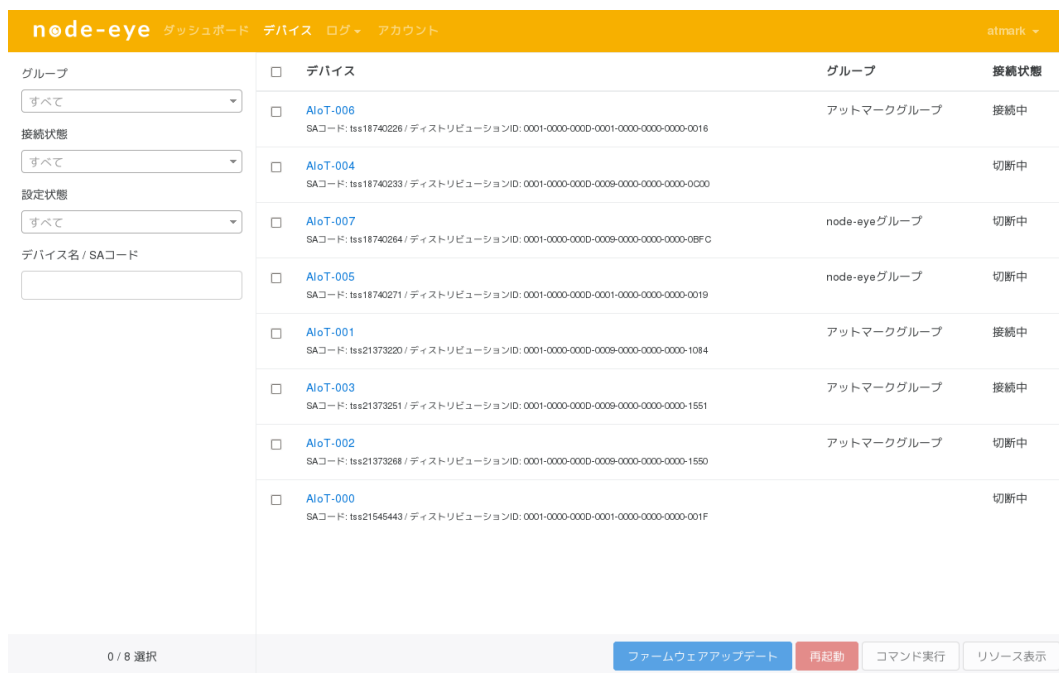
node-eye ダッシュボード デバイス ログ▾ アカウント atmark ▾

グループ
すべて
接続状態
すべて
設定状態
すべて
デバイス名 / SAコード

| | デバイス | グループ | 接続状態 |
|---|---|---|---|
| ☐ | AIoT-006<br>SAコード: tss18740226 / ディストリビューションID: 0001-0000-000D-0001-0000-0000-0000-0016 | アットマークグループ | 接続中 |
| ☐ | AIoT-004<br>SAコード: tss18740233 / ディストリビューションID: 0001-0000-000D-0009-0000-0000-0000-0C00 | | 切断中 |
| ☐ | AIoT-007<br>SAコード: tss18740264 / ディストリビューションID: 0001-0000-000D-0009-0000-0000-0000-0BFC | node-eyeグループ | 切断中 |
| ☐ | AIoT-005<br>SAコード: tss18740271 / ディストリビューションID: 0001-0000-000D-0001-0000-0000-0000-0019 | node-eyeグループ | 切断中 |
| ☐ | AIoT-001<br>SAコード: tss21373220 / ディストリビューションID: 0001-0000-000D-0009-0000-0000-0000-1084 | アットマークグループ | 接続中 |
| ☐ | AIoT-003<br>SAコード: tss21373251 / ディストリビューションID: 0001-0000-000D-0009-0000-0000-0000-1551 | アットマークグループ | 接続中 |
| ☐ | AIoT-002<br>SAコード: tss21373268 / ディストリビューションID: 0001-0000-000D-0009-0000-0000-0000-1550 | アットマークグループ | 切断中 |
| ☐ | AIoT-000<br>SAコード: tss21545443 / ディストリビューションID: 0001-0000-000D-0001-0000-0000-0000-001F | | 切断中 |

0 / 8 選択

ファームウェアアップデート 再起動 コマンド実行 リソース表示